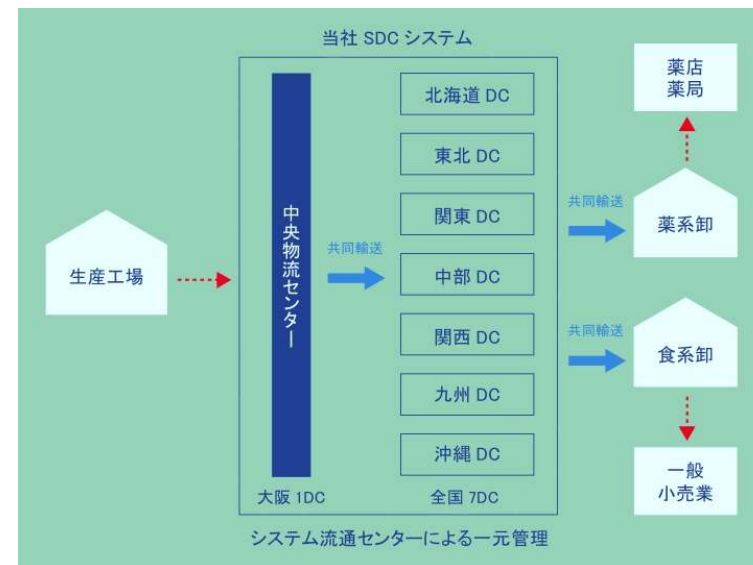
当社 SDC システム

生産工場

中央物流センター

共同輸送

北海道 DC

東北 DC

関東 DC

中部 DC

関西 DC

九州 DC

沖縄 DC

大阪 1DC

全国 7DC

共同輸送

共同輸送

薬店
薬局

薬系卸

食系卸

一般
小売業

システム流通センターによる一元管理